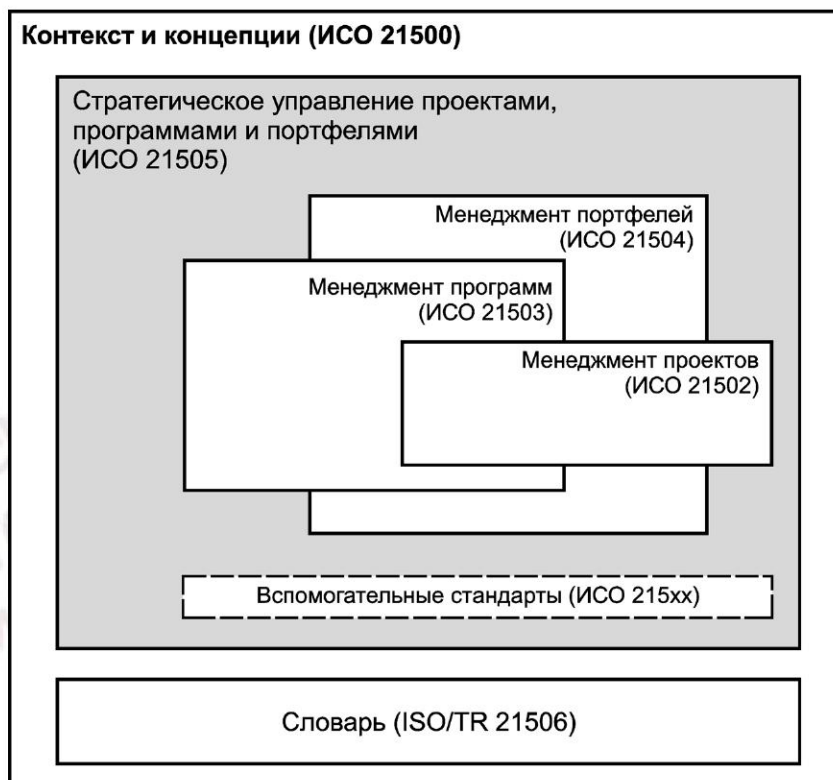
Контекст и концепции (ИСО 21500)

Стратегическое управление проектами, программами и портфелями (ИСО 21505)

Менеджмент портфелей (ИСО 21504)

Менеджмент программ (ИСО 21503)

Менеджмент проектов (ИСО 21502)

Вспомогательные стандарты (ИСО 215xx)

Словарь (ISO/TR 21506)